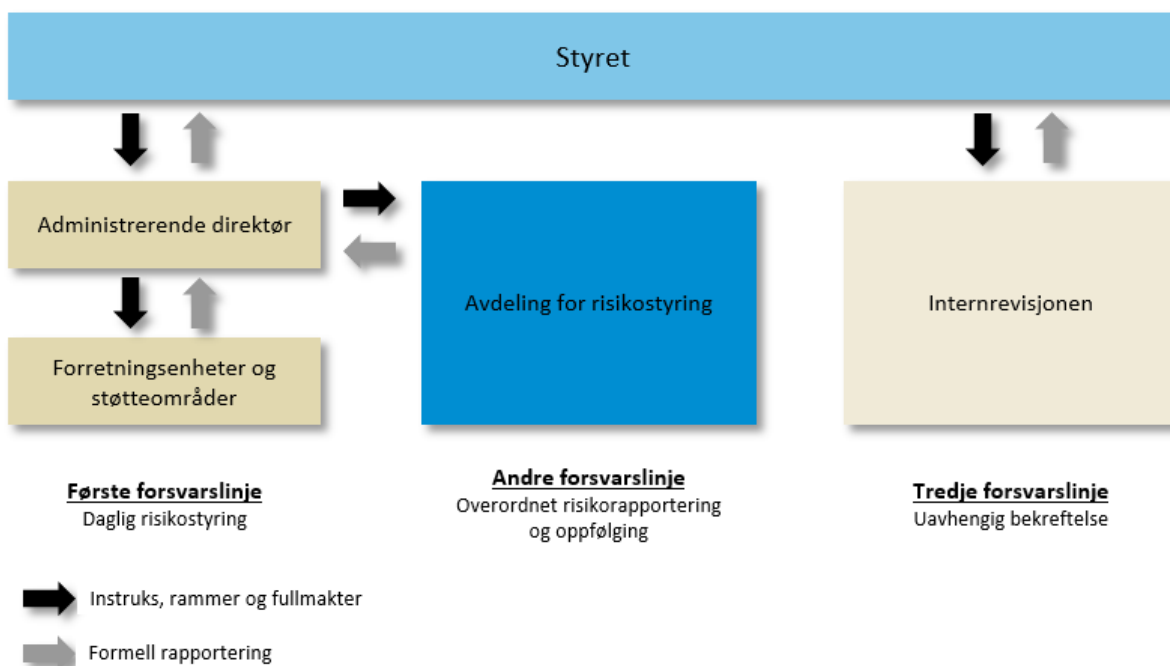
Styret

Administrerende direktør

Forretningsenheter og støtteområder

Avdeling for risikostyring

Internrevisjonen

Første forsvarslinje
Daglig risikostyring

Andre forsvarslinje
Overordnet risikorapportering og oppfølging

Tredje forsvarslinje
Uavhengig bekreftelse

Instruks, rammer og fullmakter

Formell rapportering